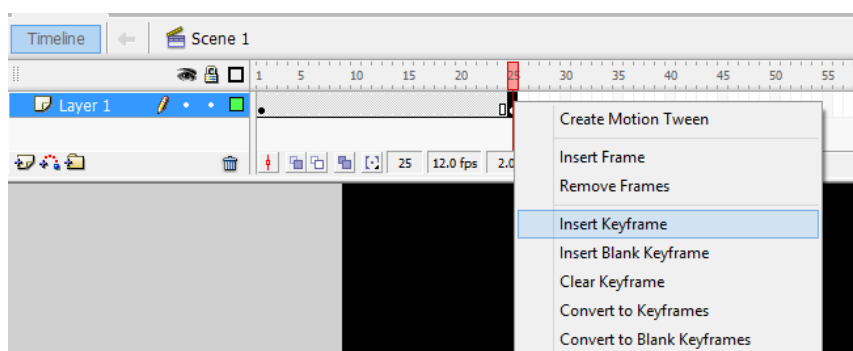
Timeline

Scene 1

1 5 10 15 20 25 30 35 40 45 50 55

Layer 1

25 12.0 fps 2.0

Create Motion Tween

Insert Frame

Remove Frames

Insert Keyframe

Insert Blank Keyframe

Clear Keyframe

Convert to Keyframes

Convert to Blank Keyframes